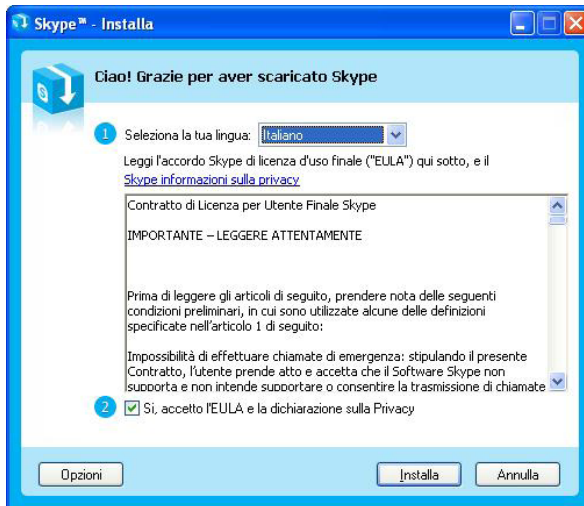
Skype™ - Installa

Ciao! Grazie per aver scaricato Skype

1 Seleziona la tua lingua: Italiano

Leggi l'accordo Skype di licenza d'uso finale ("EULA") qui sotto, e il Skype informazioni sulla privacy

Contratto di Licenza per Utente Finale Skype

IMPORTANTE – LEGGERE ATTENTAMENTE

Prima di leggere gli articoli di seguito, prendere nota delle seguenti condizioni preliminari, in cui sono utilizzate alcune delle definizioni specificate nell'articolo 1 di seguito:

Impossibilità di effettuare chiamate di emergenza: stipulando il presente Contratto, l'utente prende atto e accetta che il Software Skype non supporta e non intende supportare o consentire la trasmissione di chiamate

2 Sì, accetto l'EULA e la dichiarazione sulla Privacy

Opzioni

Installa

Annulla